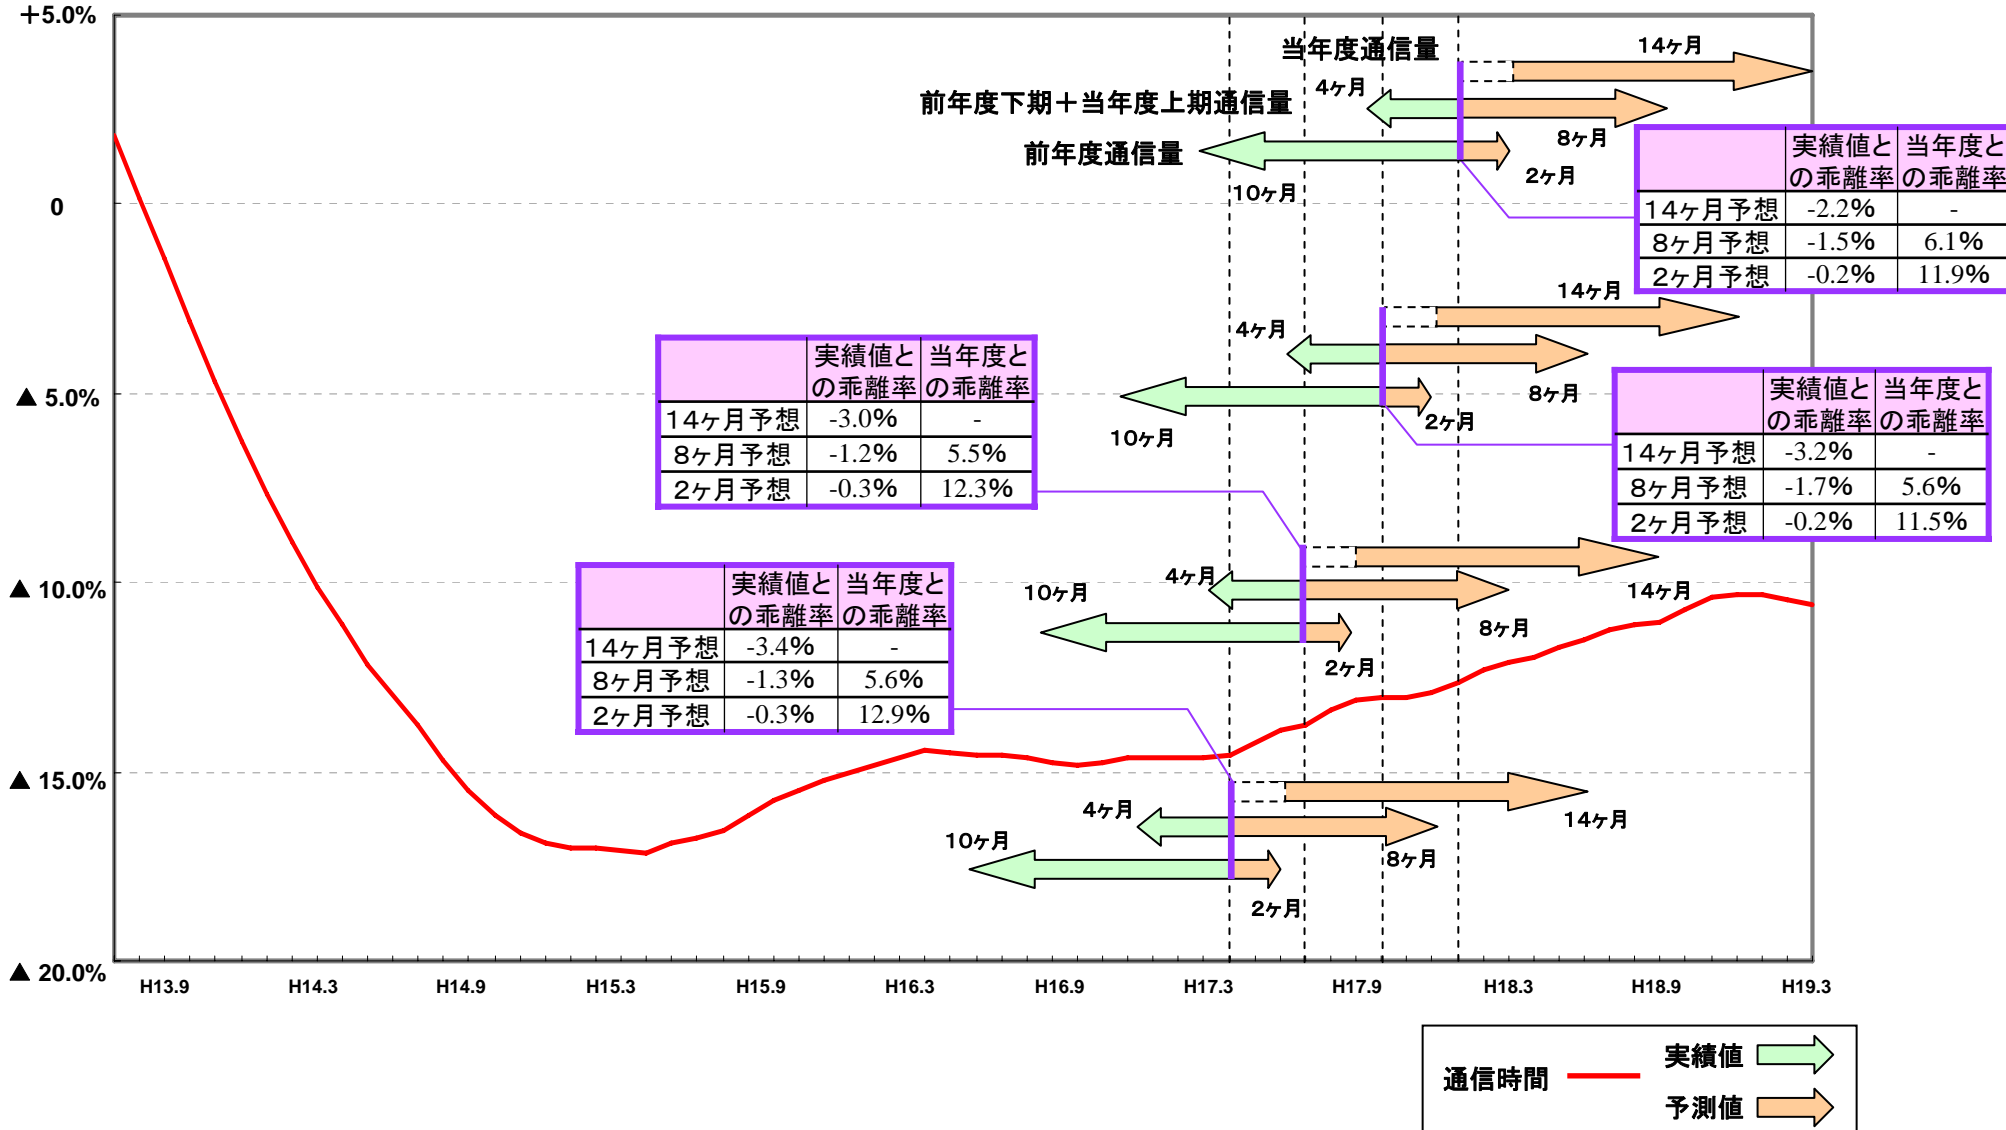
+5.0%

0

▲ 5.0%

▲ 10.0%

▲ 15.0%

▲ 20.0%

当年度通信量

14ヶ月

4ヶ月

前年度下期＋当年度上期通信量

8ヶ月

前年度通信量

2ヶ月

10ヶ月

| | 実績値との乖離率 | 当年度との乖離率 |
|---|---|---|
| 14ヶ月予想 | -2.2% | - |
| 8ヶ月予想 | -1.5% | 6.1% |
| 2ヶ月予想 | -0.2% | 11.9% |

14ヶ月

4ヶ月

8ヶ月

2ヶ月

10ヶ月

| | 実績値との乖離率 | 当年度との乖離率 |
|---|---|---|
| 14ヶ月予想 | -3.0% | - |
| 8ヶ月予想 | -1.2% | 5.5% |
| 2ヶ月予想 | -0.3% | 12.3% |

| | 実績値との乖離率 | 当年度との乖離率 |
|---|---|---|
| 14ヶ月予想 | -3.2% | - |
| 8ヶ月予想 | -1.7% | 5.6% |
| 2ヶ月予想 | -0.2% | 11.5% |

4ヶ月

10ヶ月

14ヶ月

8ヶ月

2ヶ月

| | 実績値との乖離率 | 当年度との乖離率 |
|---|---|---|
| 14ヶ月予想 | -3.4% | - |
| 8ヶ月予想 | -1.3% | 5.6% |
| 2ヶ月予想 | -0.3% | 12.9% |

4ヶ月

10ヶ月

14ヶ月

8ヶ月

2ヶ月

H13.9 H14.3 H14.9 H15.3 H15.9 H16.3 H16.9 H17.3 H17.9 H18.3 H18.9 H19.3

通信時間

実績値

予測値